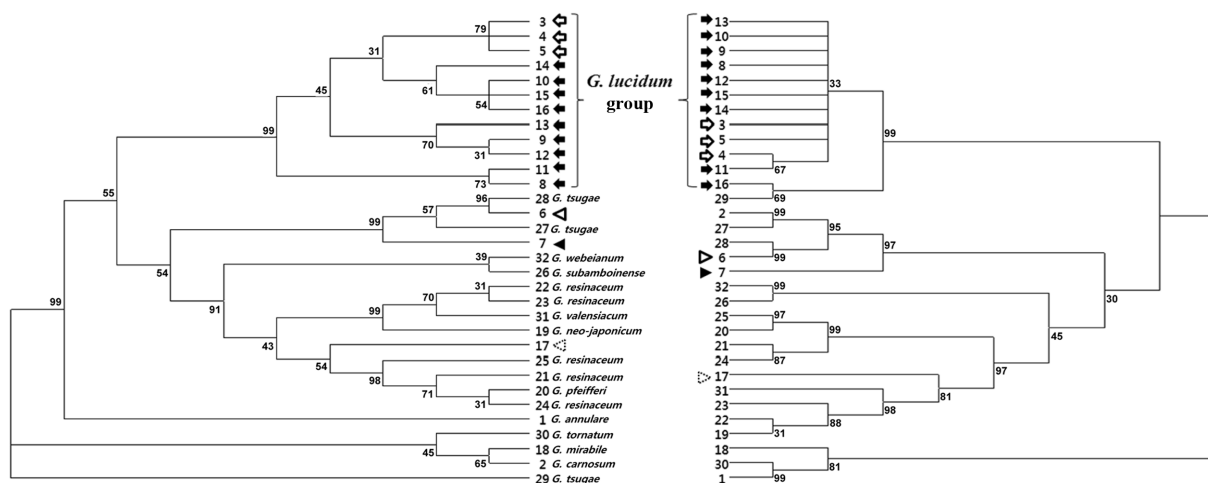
3
4
5
14
10
15
16
13
9
12
11
8
79
31
61
54
45
99
70
31
73
55

G. lucidum group

28 G. tsugae
6
27 G. tsugae
7
32 G. webeianum
26 G. subamboinense
22 G. resinaceum
23 G. resinaceum
31 G. valensiacum
19 G. neo-japonicum
17
25 G. resinaceum
21 G. resinaceum
20 G. pfeifferi
24 G. resinaceum
1 G. annulare
30 G. tornatum
18 G. mirabile
2 G. carnosum
29 G. tsugae
96
57
99
39
54
70
31
99
91
43
54
98
71
31
99
45
65

13
10
9
8
12
15
14
3
5
4
11
16
29
2
27
28
6
7
32
26
25
20
21
24
17
31
23
22
19
18
30
1
33
67
99
69
99
95
99
97
99
97
99
87
30
45
97
81
98
88
31
81
99